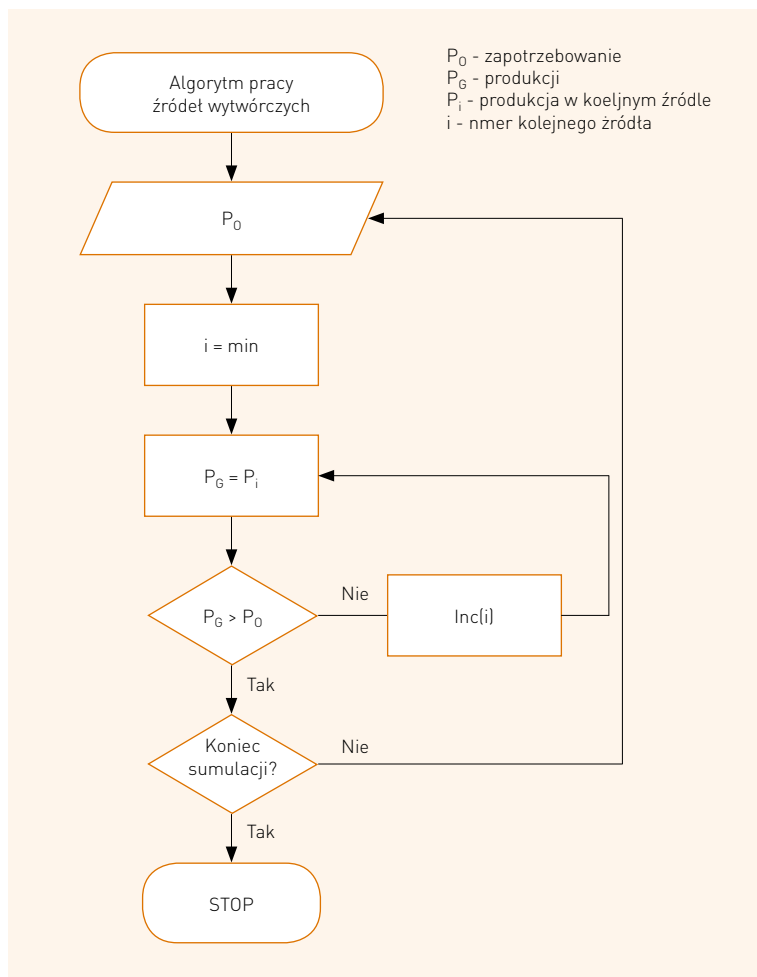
Algorytm pracy źródeł wytwórczych

$P_0$ - zapotrzebowanie
$P_G$ - produkcji
$P_i$ - produkcja w koeljnym źródle
i - nmer kolejnego źródła

$P_0$

i = min

$P_G = P_i$

$P_G > P_0$

Nie

Inc(i)

Tak

Koniec sumulacji?

Nie

Tak

STOP